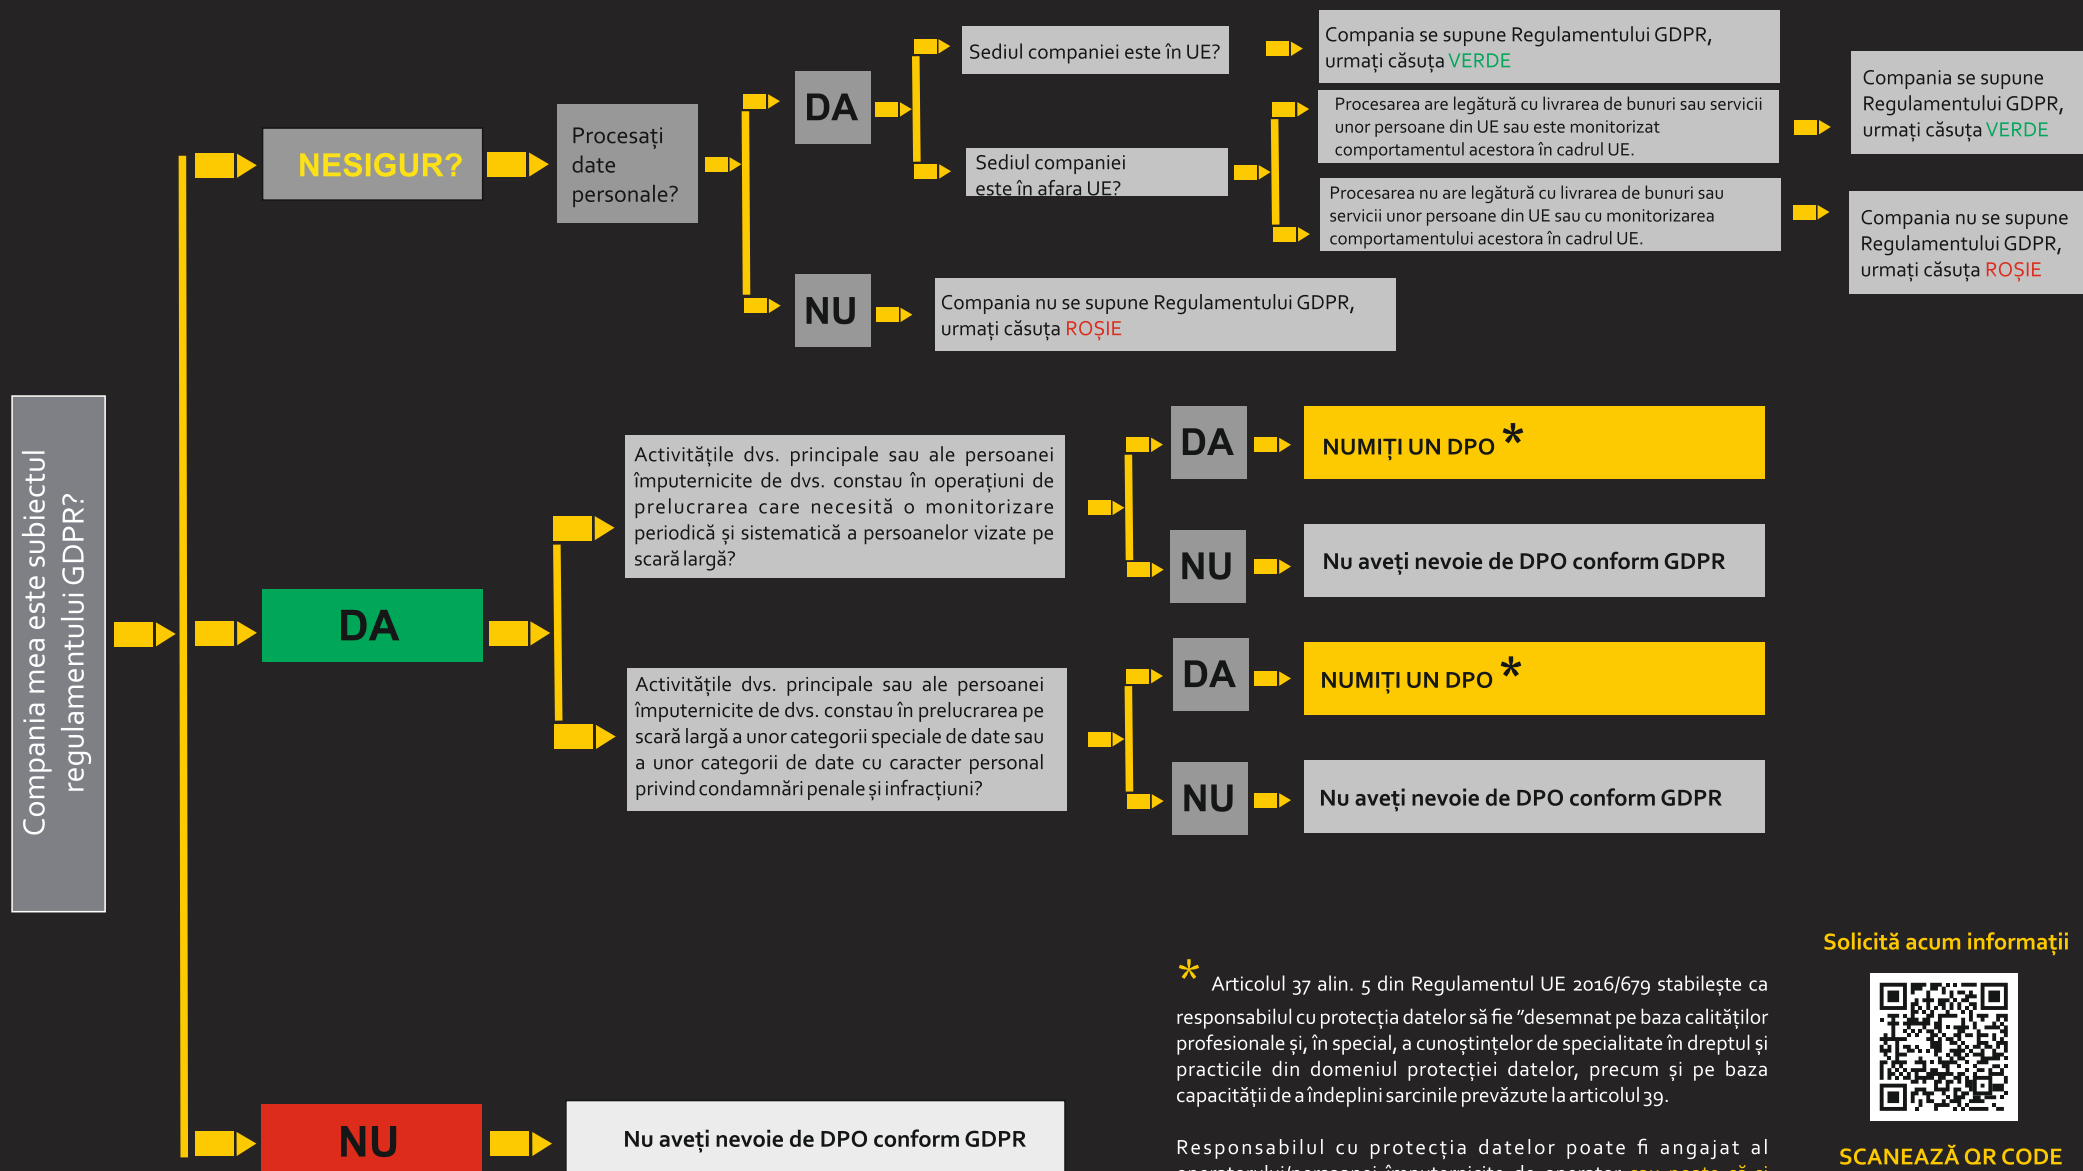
Compania mea este subiectul regulamentului GDPR?

NESIGUR?

Procesați date personale?

DA

Sediul companiei este în UE?

Compania se supune Regulamentului GDPR, urmați căsuța VERDE

Sediul companiei este în afara UE?

Procesarea are legătură cu livrarea de bunuri sau servicii unor persoane din UE sau este monitorizat comportamentul acestora în cadrul UE.

Compania se supune Regulamentului GDPR, urmați căsuța VERDE

Procesarea nu are legătură cu livrarea de bunuri sau servicii unor persoane din UE sau cu monitorizarea comportamentului acestora în cadrul UE.

Compania nu se supune Regulamentului GDPR, urmați căsuța ROȘIE

NU

Compania nu se supune Regulamentului GDPR, urmați căsuța ROȘIE

DA

Activitățile dvs. principale sau ale persoanei împuternicite de dvs. constau în operațiuni de prelucrarea care necesită o monitorizare periodică și sistematică a persoanelor vizate pe scară largă?

DA

NUMIȚI UN DPO *

NU

Nu aveți nevoie de DPO conform GDPR

Activitățile dvs. principale sau ale persoanei împuternicite de dvs. constau în prelucrarea pe scară largă a unor categorii speciale de date sau a unor categorii de date cu caracter personal privind condamnări penale și infracțiuni?

DA

NUMIȚI UN DPO *

NU

Nu aveți nevoie de DPO conform GDPR

NU

Nu aveți nevoie de DPO conform GDPR

* Articolul 37 alin. 5 din Regulamentul UE 2016/679 stabilește ca responsabilul cu protecția datelor să fie "desemnat pe baza calităților profesionale și, în special, a cunoștințelor de specialitate în dreptul și practicile din domeniul protecției datelor, precum și pe baza capacității de a îndeplini sarcinile prevăzute la articolul 39.

Responsabilul cu protecția datelor poate fi angajat al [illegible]

Solicită acum informații

SCANEAZĂ QR CODE